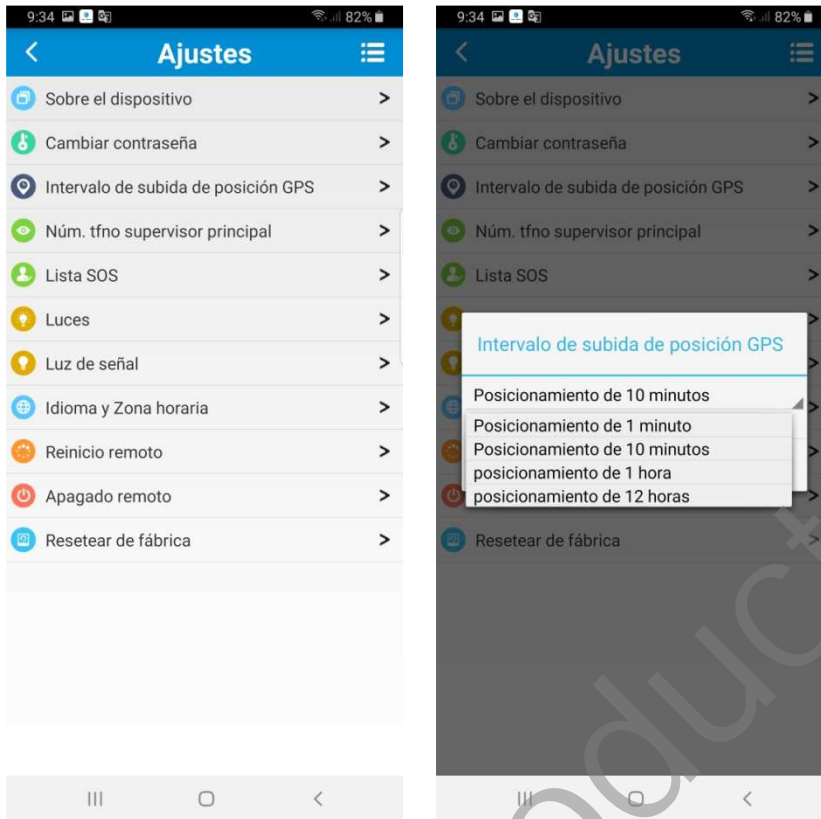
9:34 82%

<

Ajustes

Sobre el dispositivo >

Cambiar contraseña >

Intervalo de subida de posición GPS >

Núm. tfno supervisor principal >

Lista SOS >

Luces >

Luz de señal >

Idioma y Zona horaria >

Reinicio remoto >

Apagado remoto >

Resetear de fábrica >

9:34 82%

<

Ajustes

Sobre el dispositivo

Cambiar contraseña

Intervalo de subida de posición GPS

Núm. tfno supervisor principal

Lista SOS

Intervalo de subida de posición GPS

Posicionamiento de 10 minutos

Posicionamiento de 1 minuto

Posicionamiento de 10 minutos

posicionamiento de 1 hora

posicionamiento de 12 horas

Resetear de fábrica

oduct